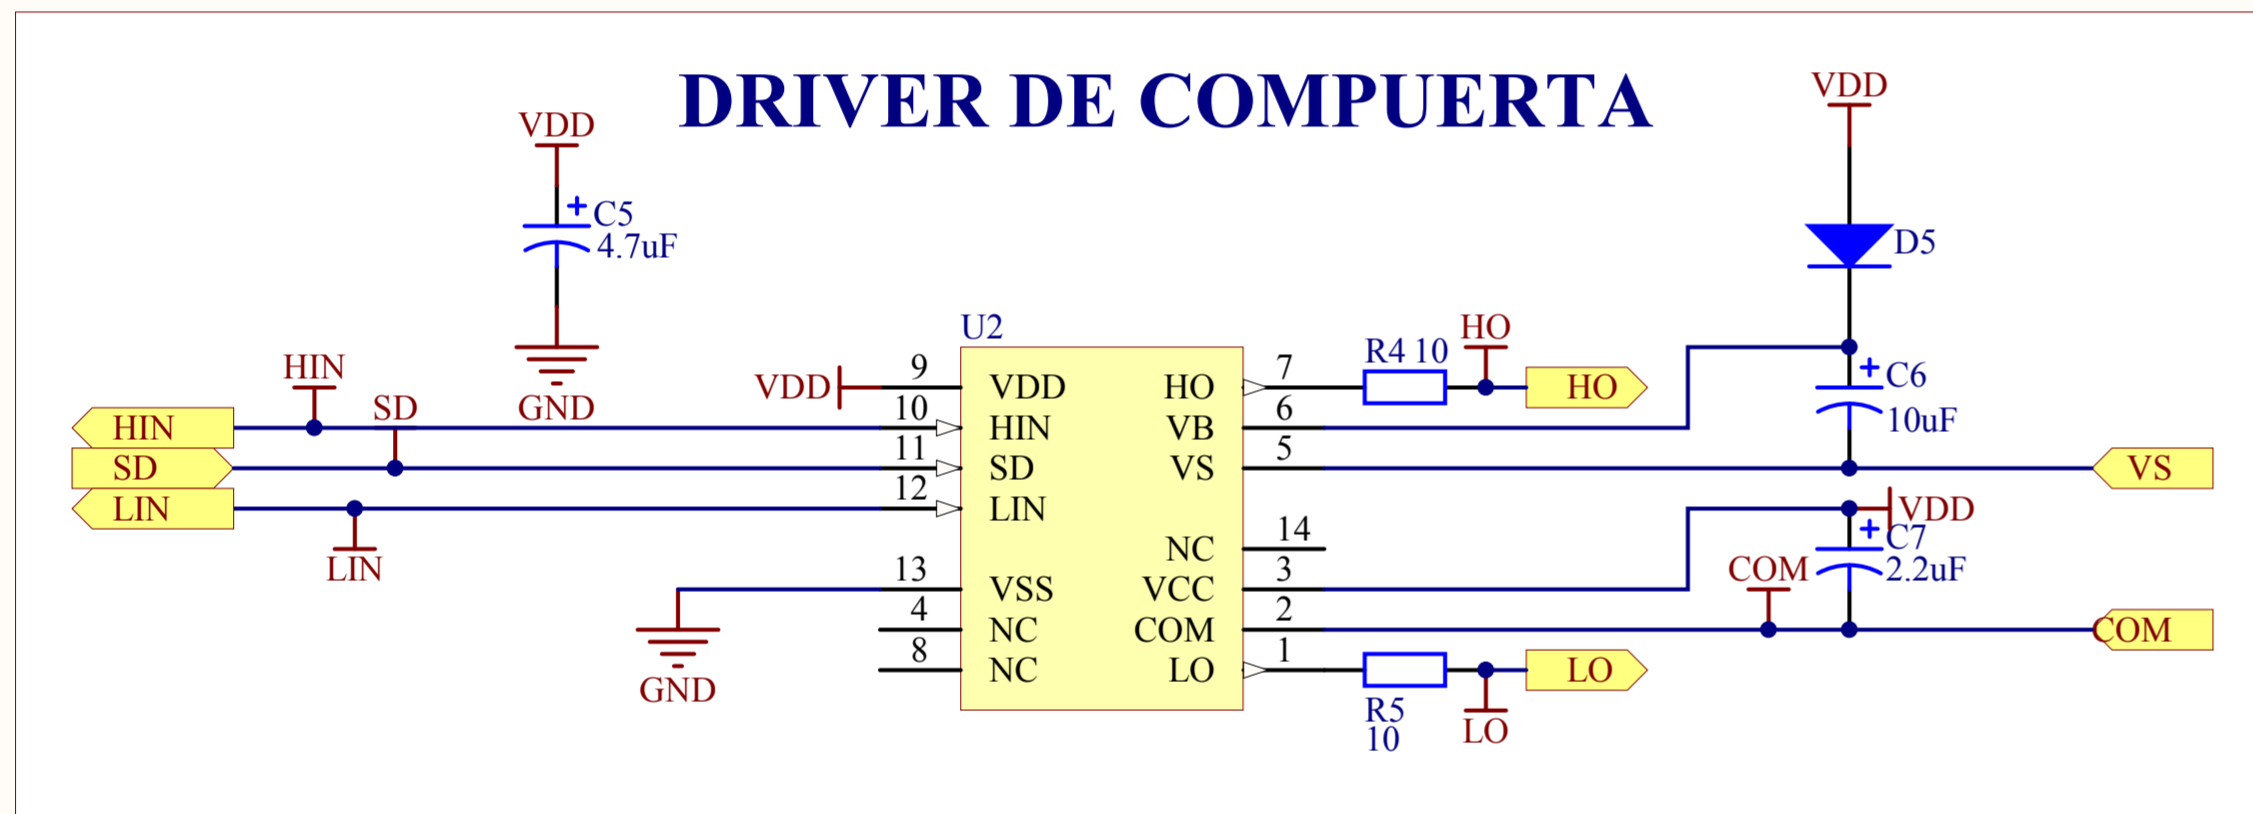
DRIVER DE COMPUERTA

VDD
C5
4.7uF
GND

VDD
D5

HIN
SD
HIN
SD
LIN
LIN

U2
VDD 9
10
11
12
13
4
8

VDD
HIN
SD
LIN
VSS
NC
NC

HO
VB
VS
NC
VCC
COM
LO

7
6
5
14
3
2
1

R4 10
HO
HO

C6
10uF
VS

VDD
C7
2.2uF
COM
COM

R5
10
LO
LO

GND